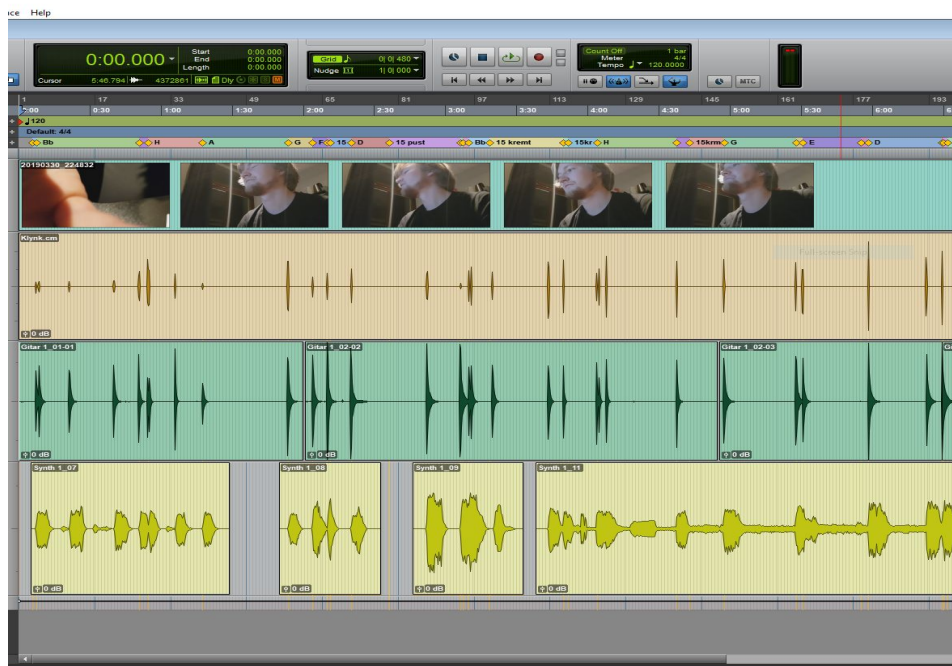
ce Help

0:00.000
Cursor 5:46.794 4372861
Start 0:00.000
End 0:00.000
Length 0:00.000
Dly
Grid 0| 0| 480
Nudge 1| 0| 000
Count Off 1 bar
Meter 4/4
Tempo 120.0000
MTC

1 17 33 49 65 81 97 113 129 145 161 177 193
0:00 0:30 1:00 1:30 2:00 2:30 3:00 3:30 4:00 4:30 5:00 5:30 6:00
120
Default: 4/4
Bb H A G F 15 D 15 pust Bb 15 kremt 15kr H 15km G E D

20190330_224832

Klynk.cm
0 dB

Gitar 1_01-01
Gitar 1_02-02
Gitar 1_02-03
0 dB
0 dB
0 dB

Synth 1_07
Synth 1_08
Synth 1_09
Synth 1_11
0 dB
0 dB
0 dB
0 dB